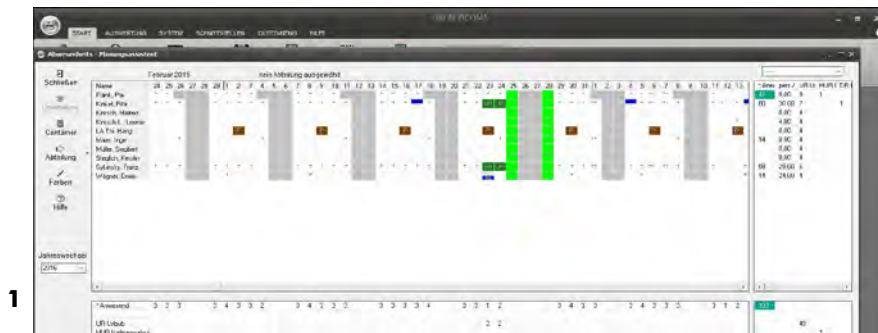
START AUSWERTUNG SYSTEM SCHNITTSTELLEN CUSTOMIZING HILFE

Abwesenheits - Planungsassistent

Schließen
Container
Abteilung
Farben
Hilfe

Februar 2015
kein Abteilung ausgewählt

Name
Fant, Pia
Knickl, Pitt
Kersch, Marion
Knoch, Leonie
LA Fu, Hung
Main, Inge
Müller, Siegbert
Staglich, Kevin
Schmitz, Franz
Wagner, Doris

Jahreswechsel
2016

1

Anwesend
UR Urlaub